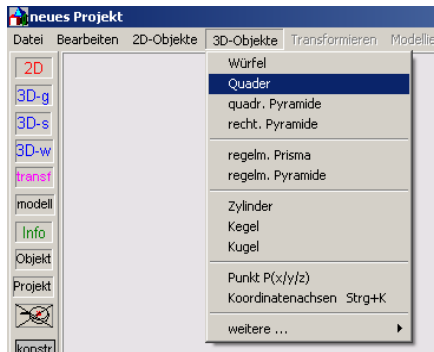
neues Projekt

Datei Bearbeiten 2D-Objekte 3D-Objekte Transformieren Modellie

2D
3D-g
3D-s
3D-w
transf
modell
Info
Objekt
Projekt
konstr

Würfel
Quader
quadr. Pyramide
recht. Pyramide

regelm. Prisma
regelm. Pyramide

Zylinder
Kegel
Kugel

Punkt P(x/y/z)
Koordinatenachsen Strg+K

weitere ...